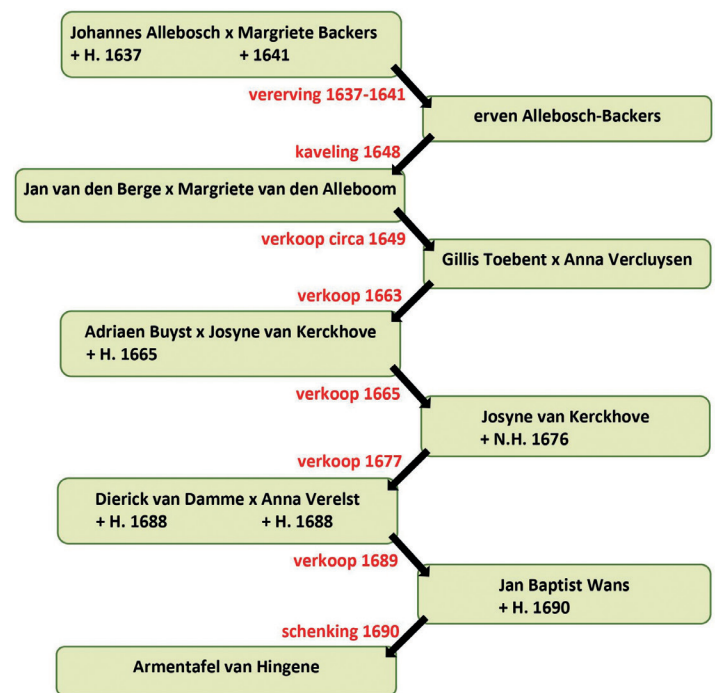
Johannes Allebosch x Margriete Backers
+ H. 1637 + 1641

vererving 1637-1641

erven Allebosch-Backers

kaveling 1648

Jan van den Berge x Margriete van den Alleboom

verkoop circa 1649

Gillis Toebent x Anna Vercluysen

verkoop 1663

Adriaen Buyst x Josyne van Kerckhove
+ H. 1665

verkoop 1665

Josyne van Kerckhove
+ N.H. 1676

verkoop 1677

Dierick van Damme x Anna Verelst
+ H. 1688 + H. 1688

verkoop 1689

Jan Baptist Wans
+ H. 1690

schenking 1690

Armentafel van Hingene